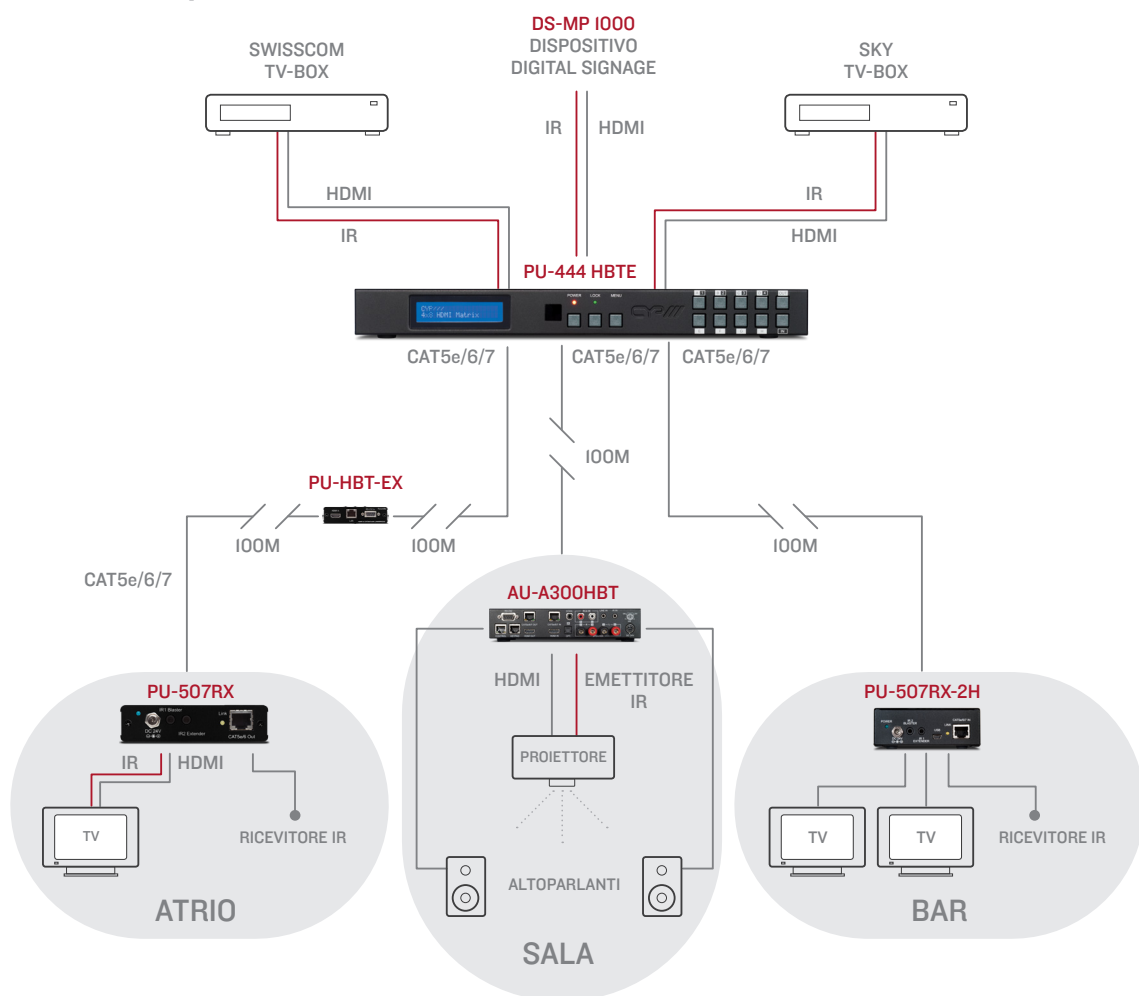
DS-MP 1000
DISPOSITIVO
DIGITAL SIGNAGE

SWISSCOM
TV-BOX

SKY
TV-BOX

IR
HDMI

HDMI
IR

IR
HDMI

PU-444 HBTE

CYP
4x4 HDMI Matrix

POWER LOCK MENU

CAT5e/6/7
CAT5e/6/7
CAT5e/6/7

100M

PU-HBT-EX

100M
100M
100M

CAT5e/6/7

AU-A300HBT

HDMI
EMETTITORE IR

PROIETTORE

PU-507RX

IR
HDMI

TV

RICEVITORE IR

ATRIO

ALTOPARLANTI

SALA

PU-507RX-2H

TV
TV

RICEVITORE IR

BAR